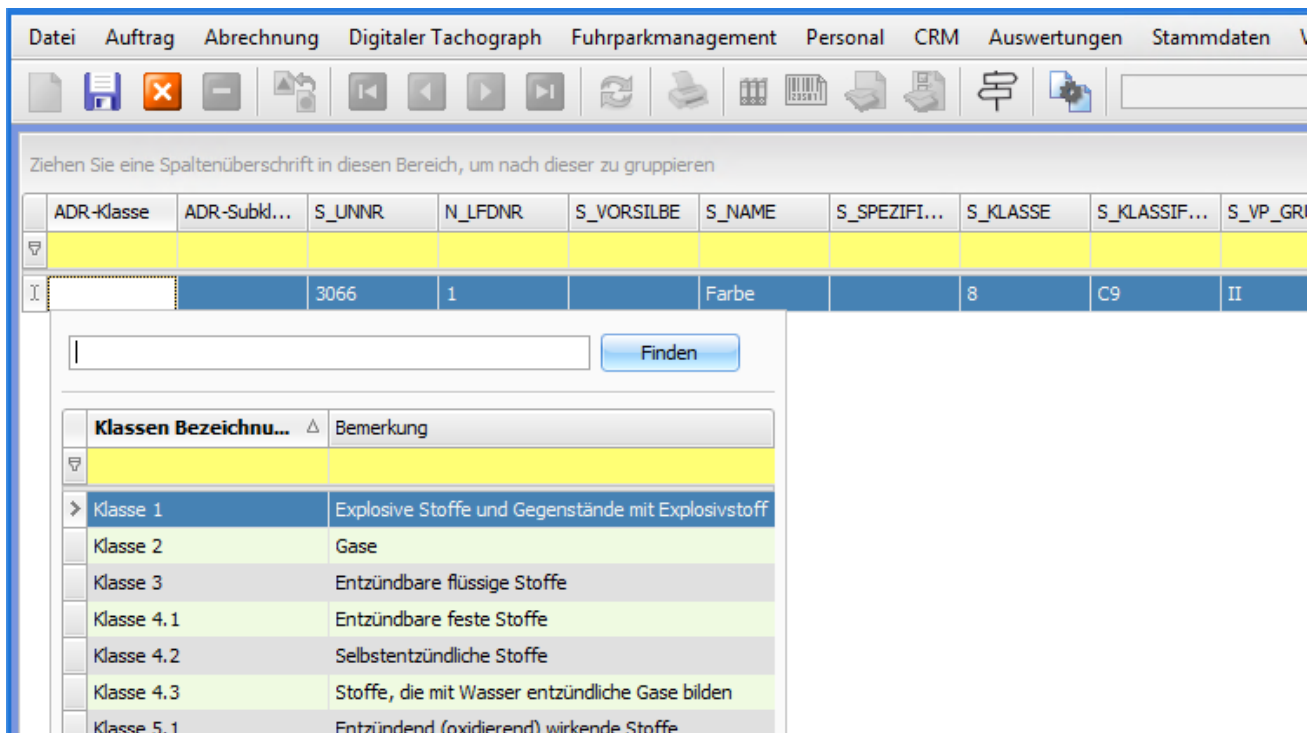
Datei Auftrag Abrechnung Digitaler Tachograph Fuhrparkmanagement Personal CRM Auswertungen Stammdaten V

Ziehen Sie eine Spaltenüberschrift in diesen Bereich, um nach dieser zu gruppieren

| ADR-Klasse | ADR-Subkl... | S_UNNR | N_LFDNR | S_VORSILBE | S_NAME | S_SPEZIFI... | S_KLASSE | S_KLASSIF... | S_VP_GRU |
|---|---|---|---|---|---|---|---|---|---|
| | | | | | | | | | |
| | | 3066 | 1 | | Farbe | | 8 | C9 | II |

Finden

| Klassen Bezeichnu... | Bemerkung |
|---|---|
| | |
| Klasse 1 | Explosive Stoffe und Gegenstände mit Explosivstoff |
| Klasse 2 | Gase |
| Klasse 3 | Entzündbare flüssige Stoffe |
| Klasse 4.1 | Entzündbare feste Stoffe |
| Klasse 4.2 | Selbstentzündliche Stoffe |
| Klasse 4.3 | Stoffe, die mit Wasser entzündliche Gase bilden |
| Klasse 5.1 | Entzündend (oxidierend) wirkende Stoffe |